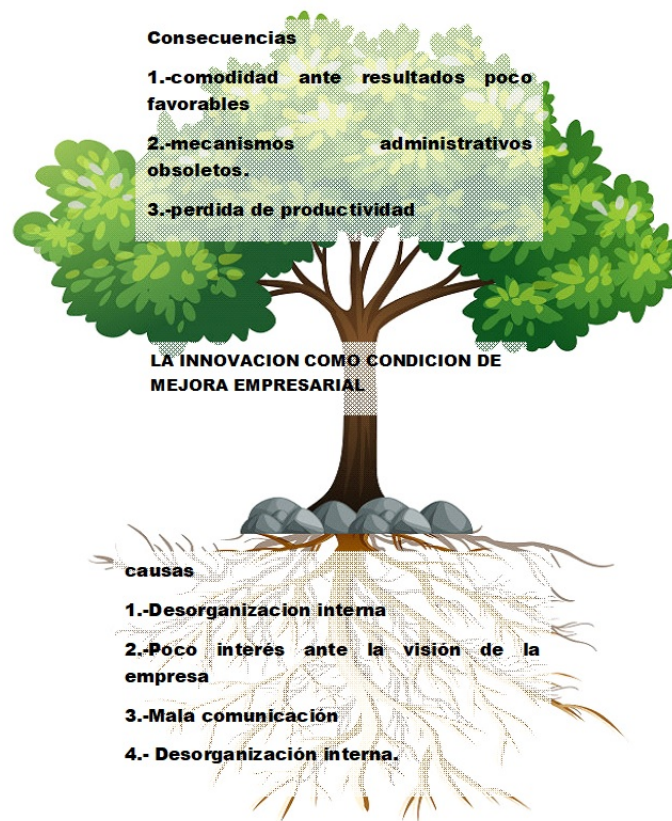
Consecuencias

1.-comodidad ante resultados poco favorables

2.-mecanismos administrativos obsoletos.

3.-perdida de productividad

LA INNOVACION COMO CONDICION DE MEJORA EMPRESARIAL

causas

1.-Desorganizacion interna

2.-Poco interés ante la visión de la empresa

3.-Mala comunicación

4.- Desorganización interna.